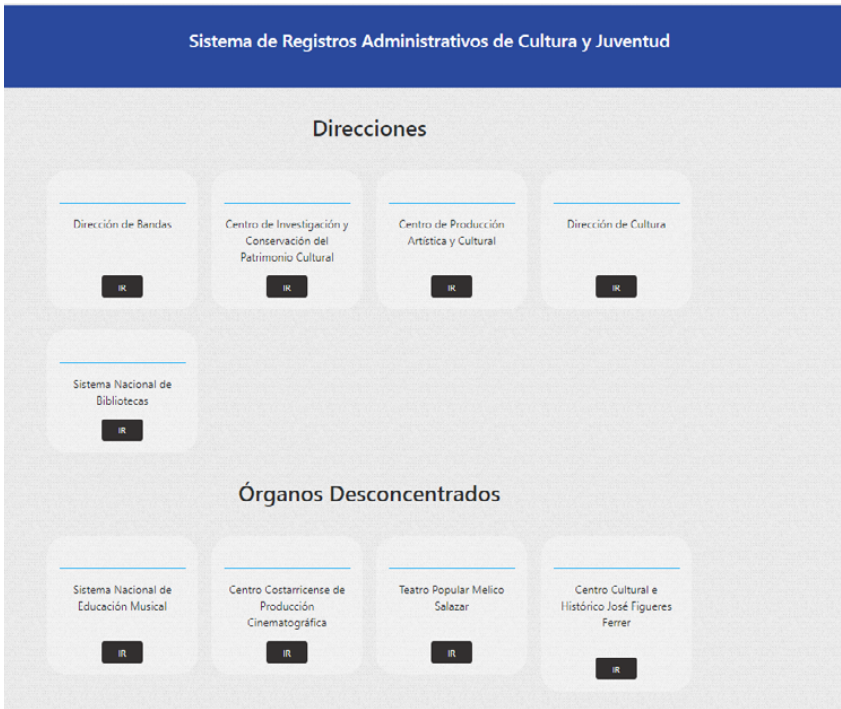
Sistema de Registros Administrativos de Cultura y Juventud

Direcciones

Dirección de Bandas

IR

Centro de Investigación y Conservación del Patrimonio Cultural

IR

Centro de Producción Artística y Cultural

IR

Dirección de Cultura

IR

Sistema Nacional de Bibliotecas

IR

Órganos Desconcentrados

Sistema Nacional de Educación Musical

IR

Centro Costarricense de Producción Cinematográfica

IR

Teatro Popular Melico Salazar

IR

Centro Cultural e Histórico José Figueres Ferrer

IR